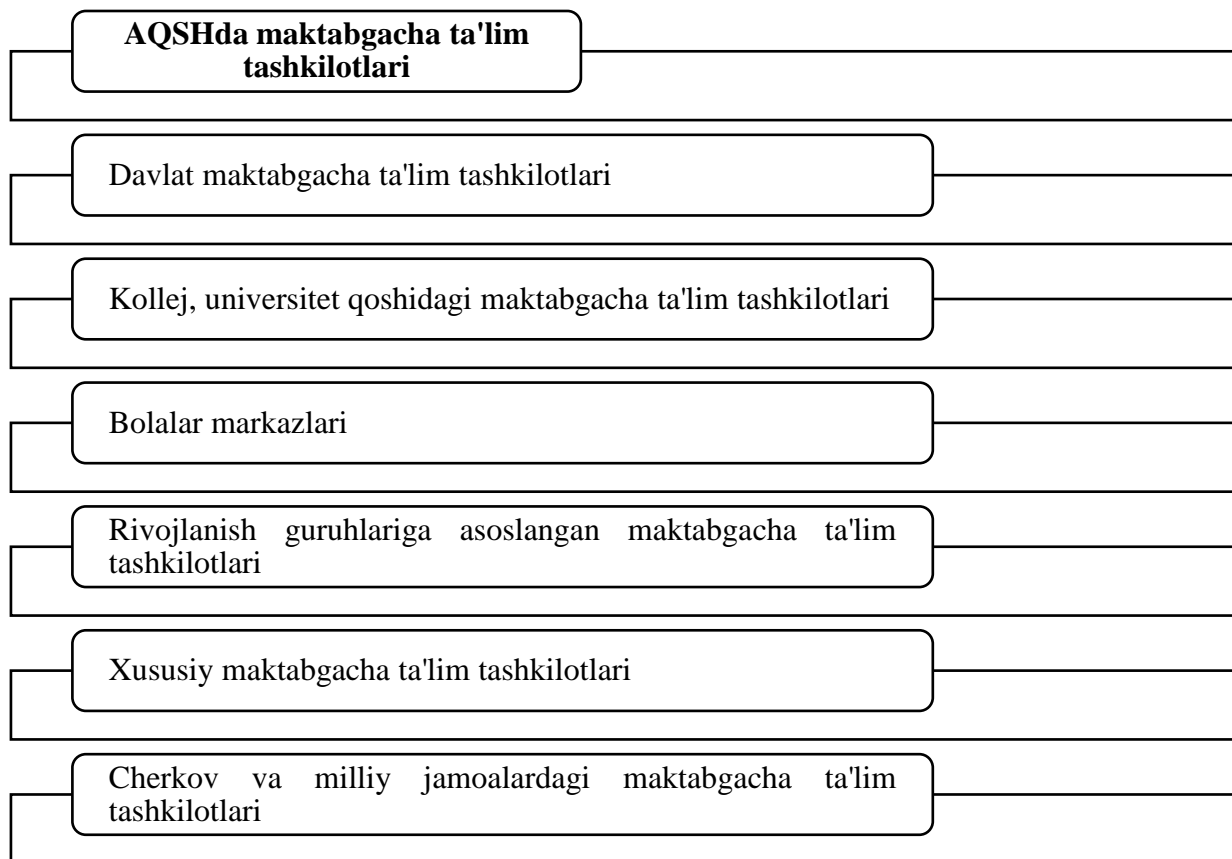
AQSHda maktabgacha ta'lim tashkilotlari

Davlat maktabgacha ta'lim tashkilotlari

Kollej, universitet qoshidagi maktabgacha ta'lim tashkilotlari

Bolalar markazlari

Rivojlanish guruhlariga asoslangan maktabgacha ta'lim tashkilotlari

Xususiy maktabgacha ta'lim tashkilotlari

Cherkov va milliy jamoalardagi maktabgacha ta'lim tashkilotlari